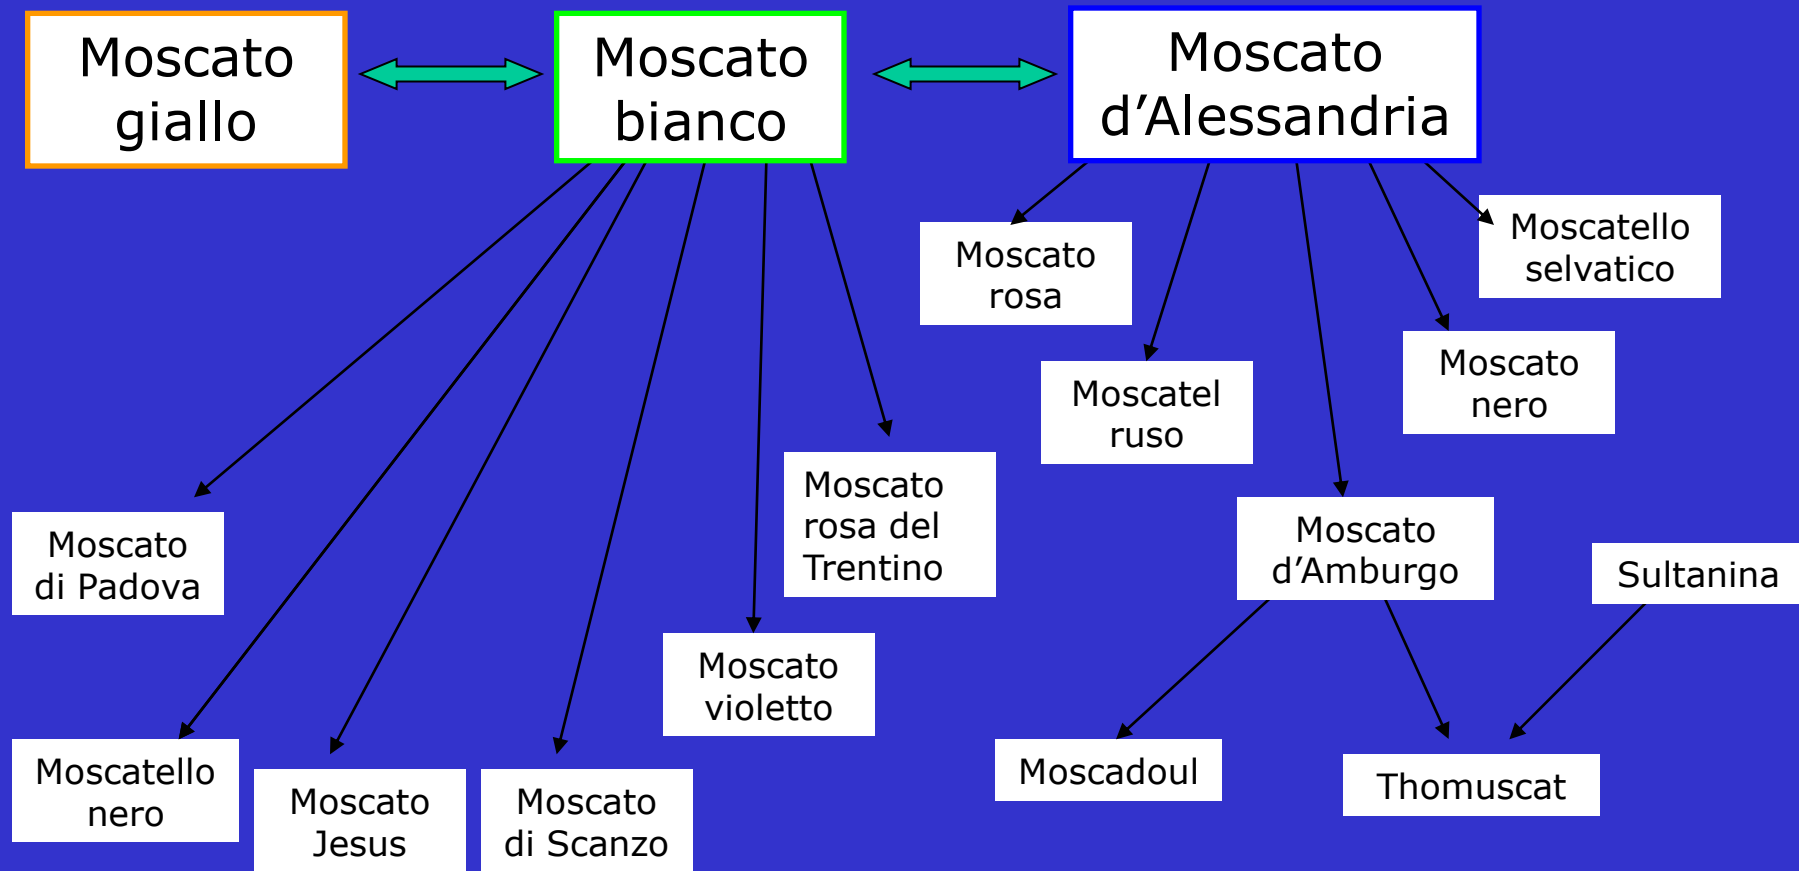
Moscato giallo

Moscato bianco

Moscato d’Alessandria

Moscato rosa

Moscatello selvatico

Moscatel ruso

Moscato nero

Moscato rosa del Trentino

Moscato d’Amburgo

Sultanina

Moscato di Padova

Moscato violetto

Moscatello nero

Moscato Jesus

Moscato di Scanzo

Moscadoul

Thomuscat